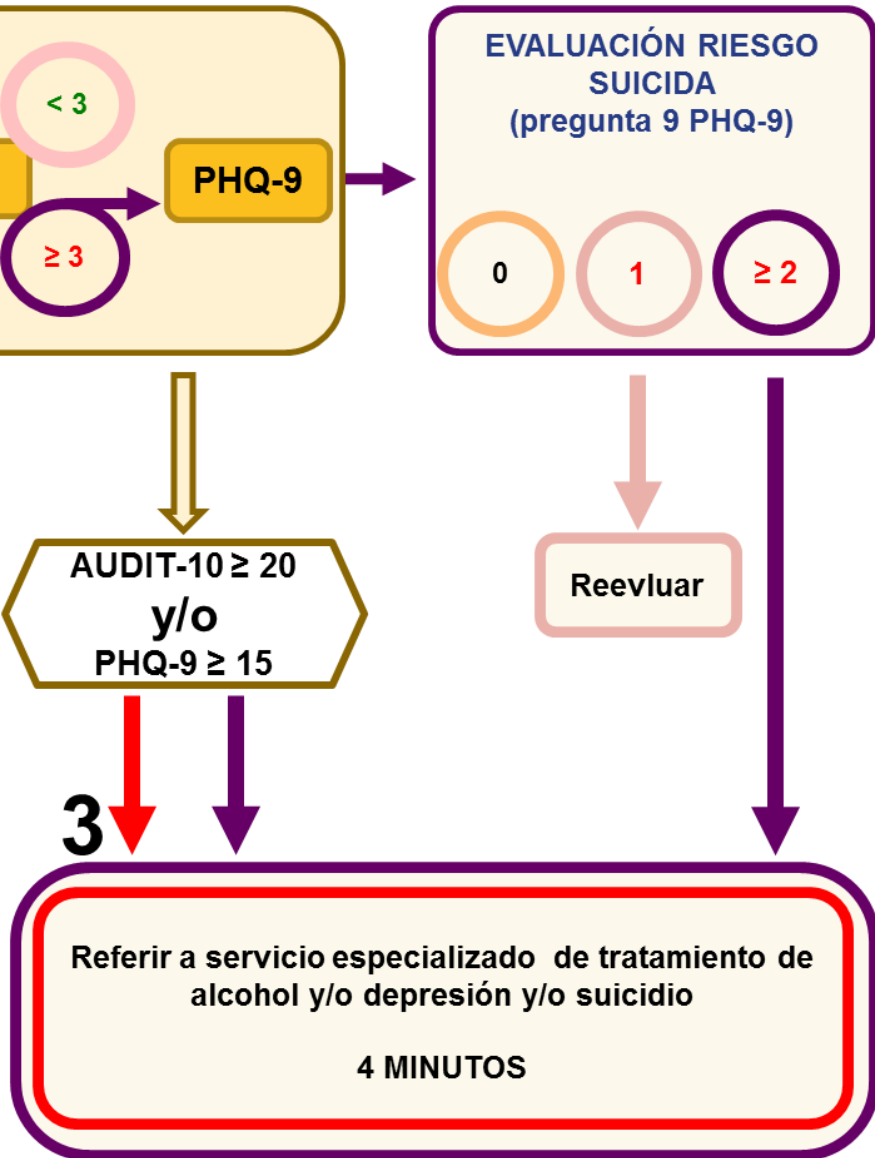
< 3

PHQ-9

≥ 3

EVALUACIÓN RIESGO SUICIDA
(pregunta 9 PHQ-9)

0

1

≥ 2

AUDIT-10 ≥ 20
y/o
PHQ-9 ≥ 15

Reevluar

3

Referir a servicio especializado de tratamiento de alcohol y/o depresión y/o suicidio

4 MINUTOS